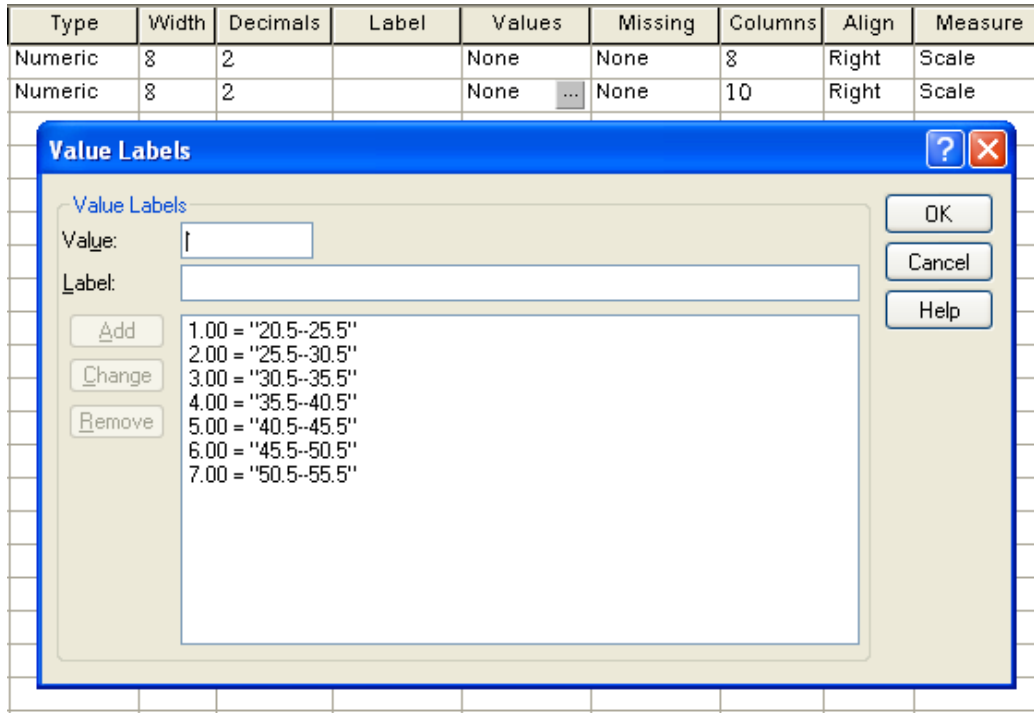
| Type | Width | Decimals | Label | Values | Missing | Columns | Align | Measure |
|---|---|---|---|---|---|---|---|---|
| Numeric | 8 | 2 | | None | None | 8 | Right | Scale |
| Numeric | 8 | 2 | | None ... | None | 10 | Right | Scale |

Value Labels

?

Value Labels

Value:

Label:

Add

Change

Remove

1.00 = "20.5--25.5"
2.00 = "25.5--30.5"
3.00 = "30.5--35.5"
4.00 = "35.5--40.5"
5.00 = "40.5--45.5"
6.00 = "45.5--50.5"
7.00 = "50.5--55.5"

OK

Cancel

Help